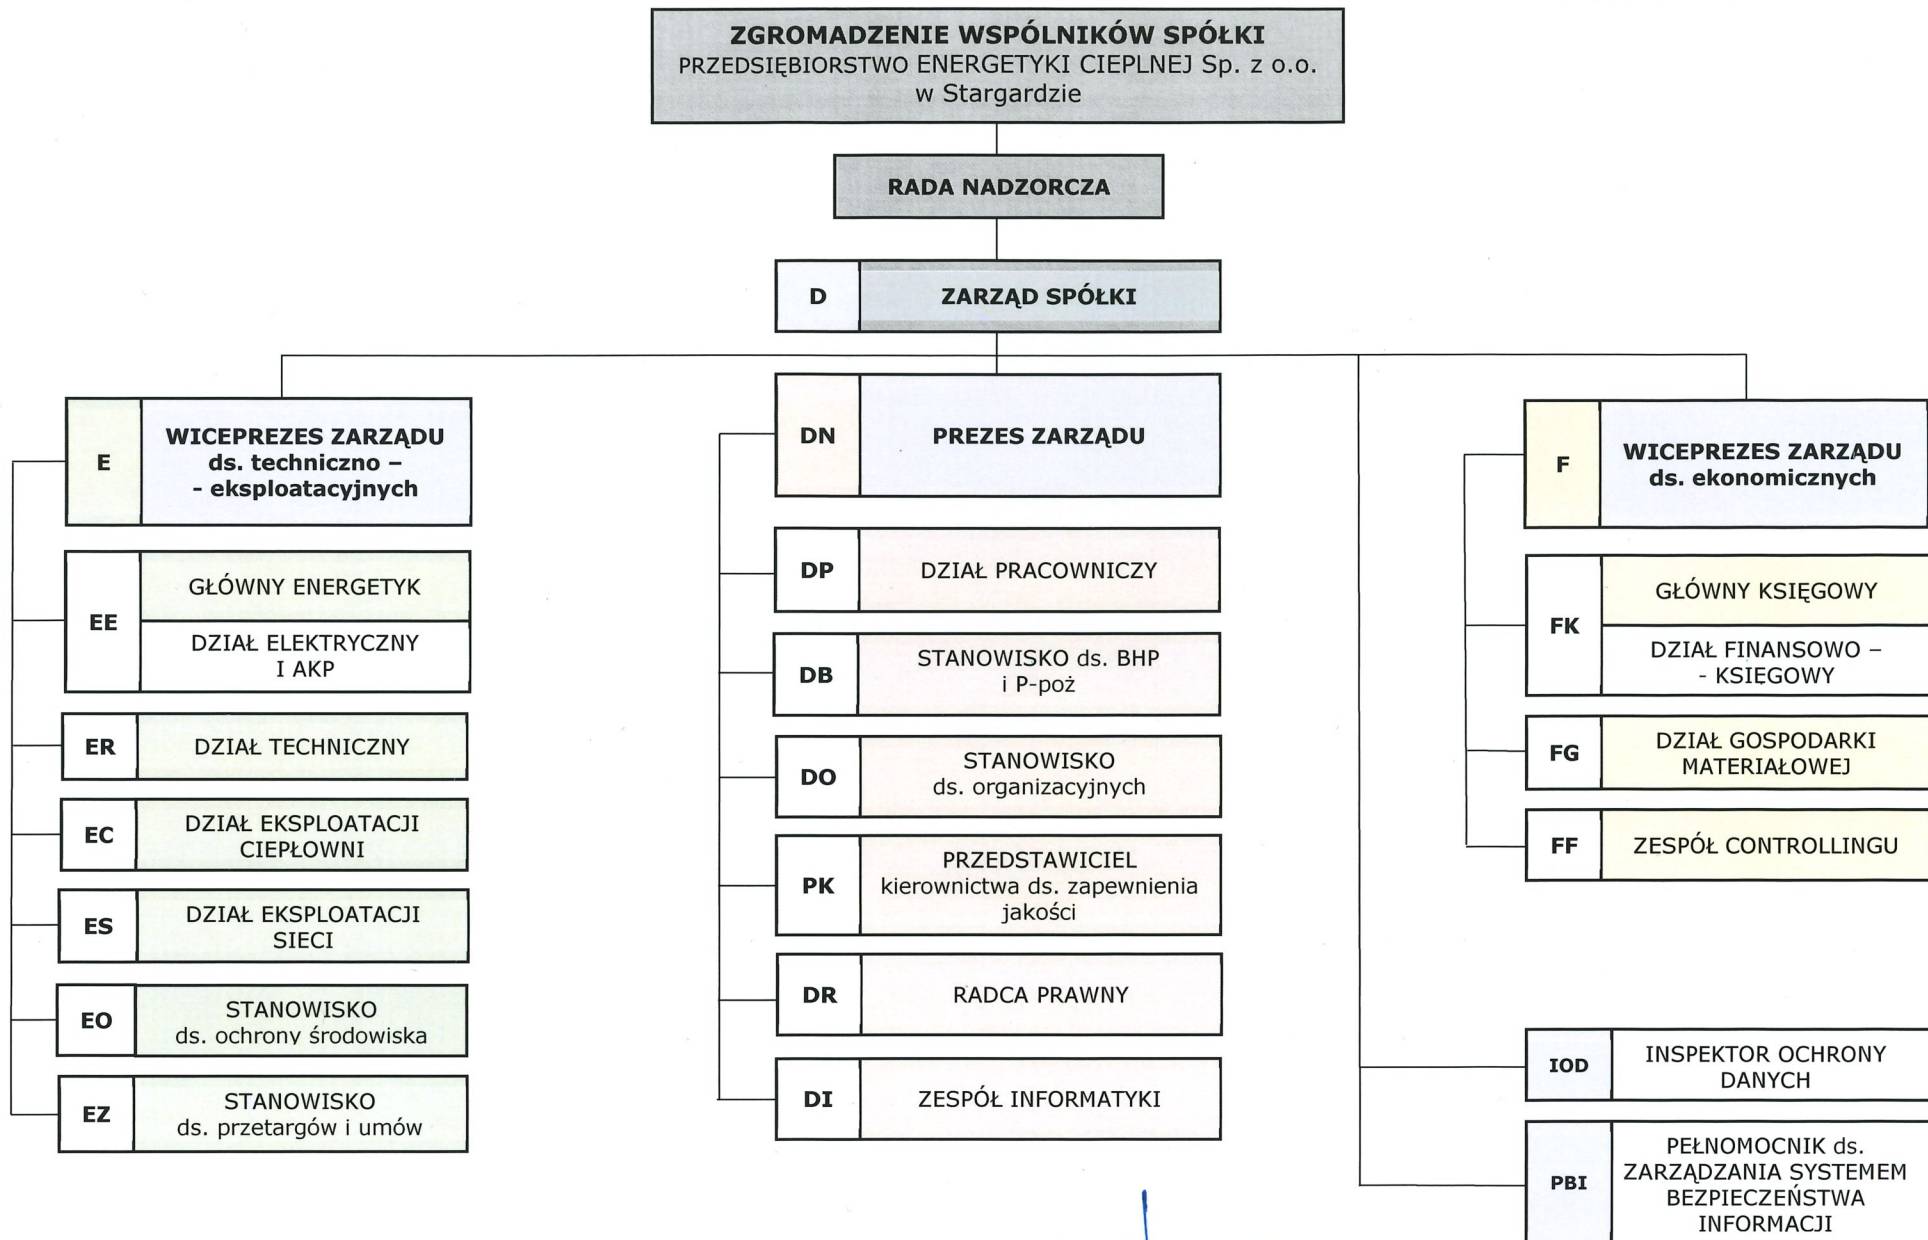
ZGROMADZENIE WSPÓLNIKÓW SPÓŁKI
PRZEDSIĘBIORSTWO ENERGETYKI CIEPLNEJ Sp. z o.o. w Stargardzie

RADA NADZORCZA

D ZARZĄD SPÓŁKI

E WICEPREZES ZARZĄDU ds. techniczno – - eksploatacyjnych

EE GŁÓWNY ENERGETYK
DZIAŁ ELEKTRYCZNY I AKP

ER DZIAŁ TECHNICZNY

EC DZIAŁ EKSPLOATACJI CIEPŁOWNI

ES DZIAŁ EKSPLOATACJI SIECI

EO STANOWISKO ds. ochrony środowiska

EZ STANOWISKO ds. przetargów i umów

DN PREZES ZARZĄDU

DP DZIAŁ PRACOWNICZY

DB STANOWISKO ds. BHP i P-poż

DO STANOWISKO ds. organizacyjnych

PK PRZEDSTAWICIEL kierownictwa ds. zapewnienia jakości

DR RADCA PRAWNY

DI ZESPÓŁ INFORMATYKI

F WICEPREZES ZARZĄDU ds. ekonomicznych

FK GŁÓWNY KSIĘGOWY
DZIAŁ FINANSOWO – - KSIĘGOWY

FG DZIAŁ GOSPODARKI MATERIAŁOWEJ

FF ZESPÓŁ CONTROLLINGU

IOD INSPEKTOR OCHRONY DANYCH

PBI PEŁNOMOCNIK ds. ZARZĄDZANIA SYSTEMEM BEZPIECZEŃSTWA INFORMACJI